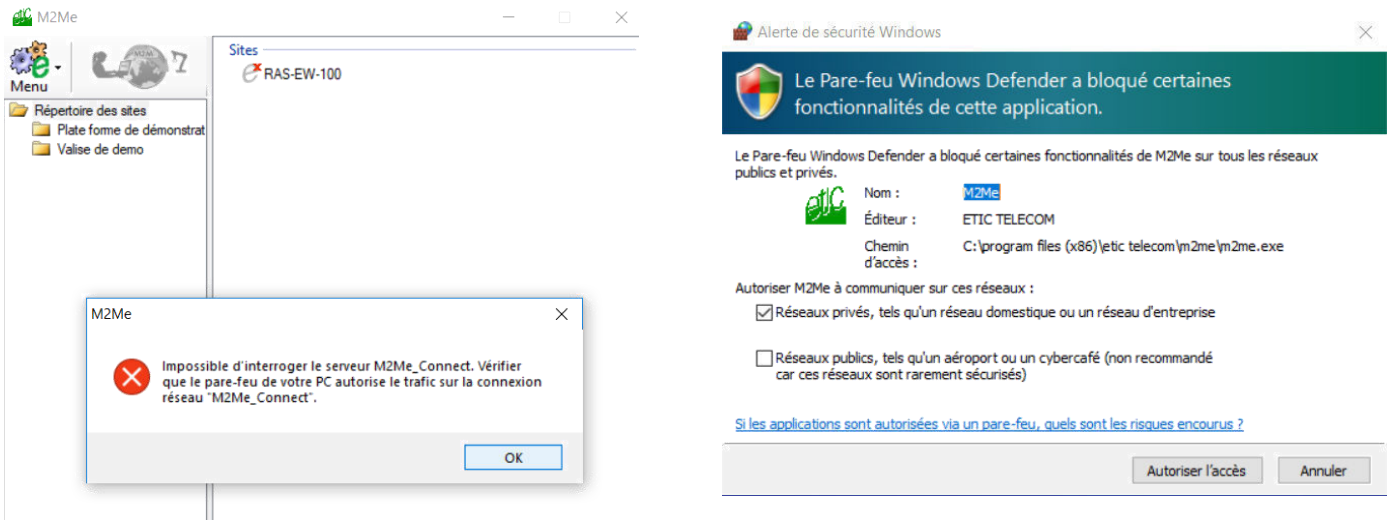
M2Me

Menu

Répertoire des sites
Plate forme de démonstrat
Valise de demo

Sites
RAS-EW-100

M2Me

Impossible d'interroger le serveur M2Me_Connect. Vérifier que le pare-feu de votre PC autorise le trafic sur la connexion réseau "M2Me_Connect".

OK

Alerte de sécurité Windows

Le Pare-feu Windows Defender a bloqué certaines fonctionnalités de cette application.

Le Pare-feu Windows Defender a bloqué certaines fonctionnalités de M2Me sur tous les réseaux publics et privés.

Nom : M2Me
Éditeur : ETIC TELECOM
Chemin d'accès : C:\program files (x86)\etic telecom\m2me\m2me.exe

Autoriser M2Me à communiquer sur ces réseaux :

Réseaux privés, tels qu'un réseau domestique ou un réseau d'entreprise

Réseaux publics, tels qu'un aéroport ou un cybercafé (non recommandé car ces réseaux sont rarement sécurisés)

Si les applications sont autorisées via un pare-feu, quels sont les risques encourus ?

Autoriser l'accès
Annuler